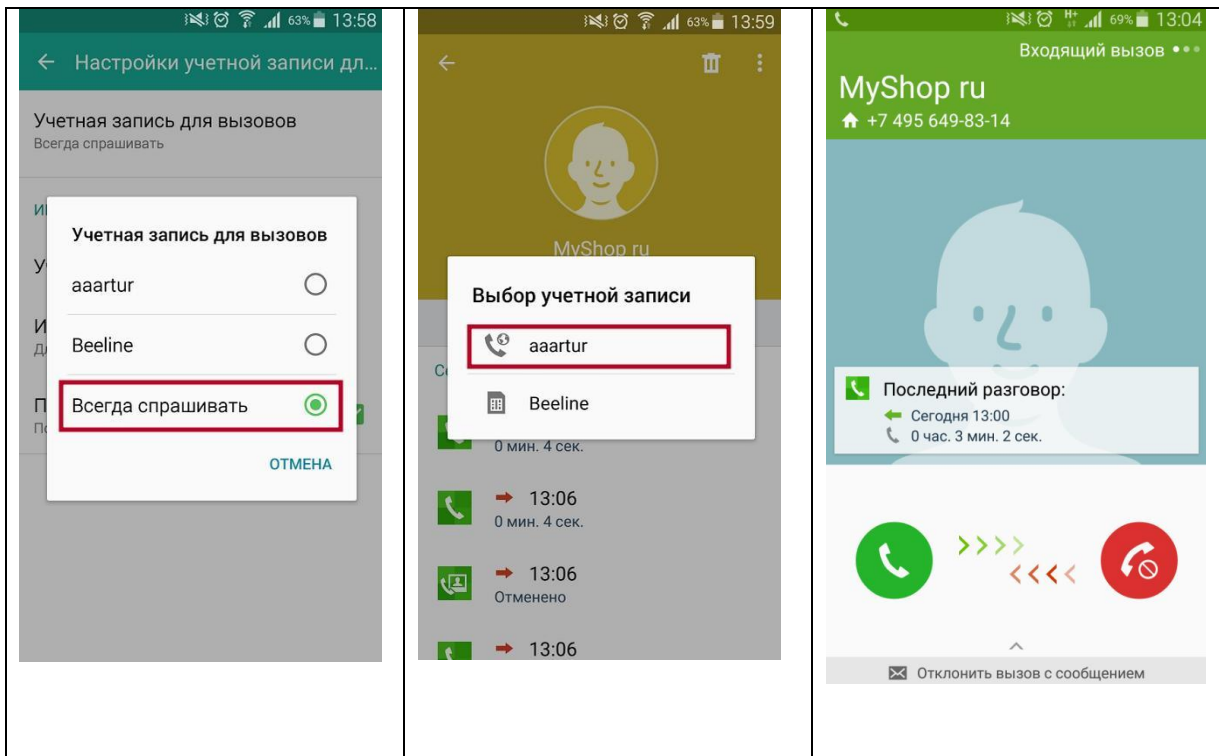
63% 13:58

← Настройки учетной записи дл...

Учетная запись для вызовов
Всегда спрашивать

И

У

И
Д

П
П

Учетная запись для вызовов

aaartur

Beeline

Всегда спрашивать

ОТМЕНА

63% 13:59

MyShop ru

Выбор учетной записи

aaartur

Beeline

Св

0 мин. 4 сек.

13:06
0 мин. 4 сек.

13:06
Отменено

13:06

69% 13:04

Входящий вызов

MyShop ru
+7 495 649-83-14

Последний разговор:
Сегодня 13:00
0 час. 3 мин. 2 сек.

Отклонить вызов с сообщением